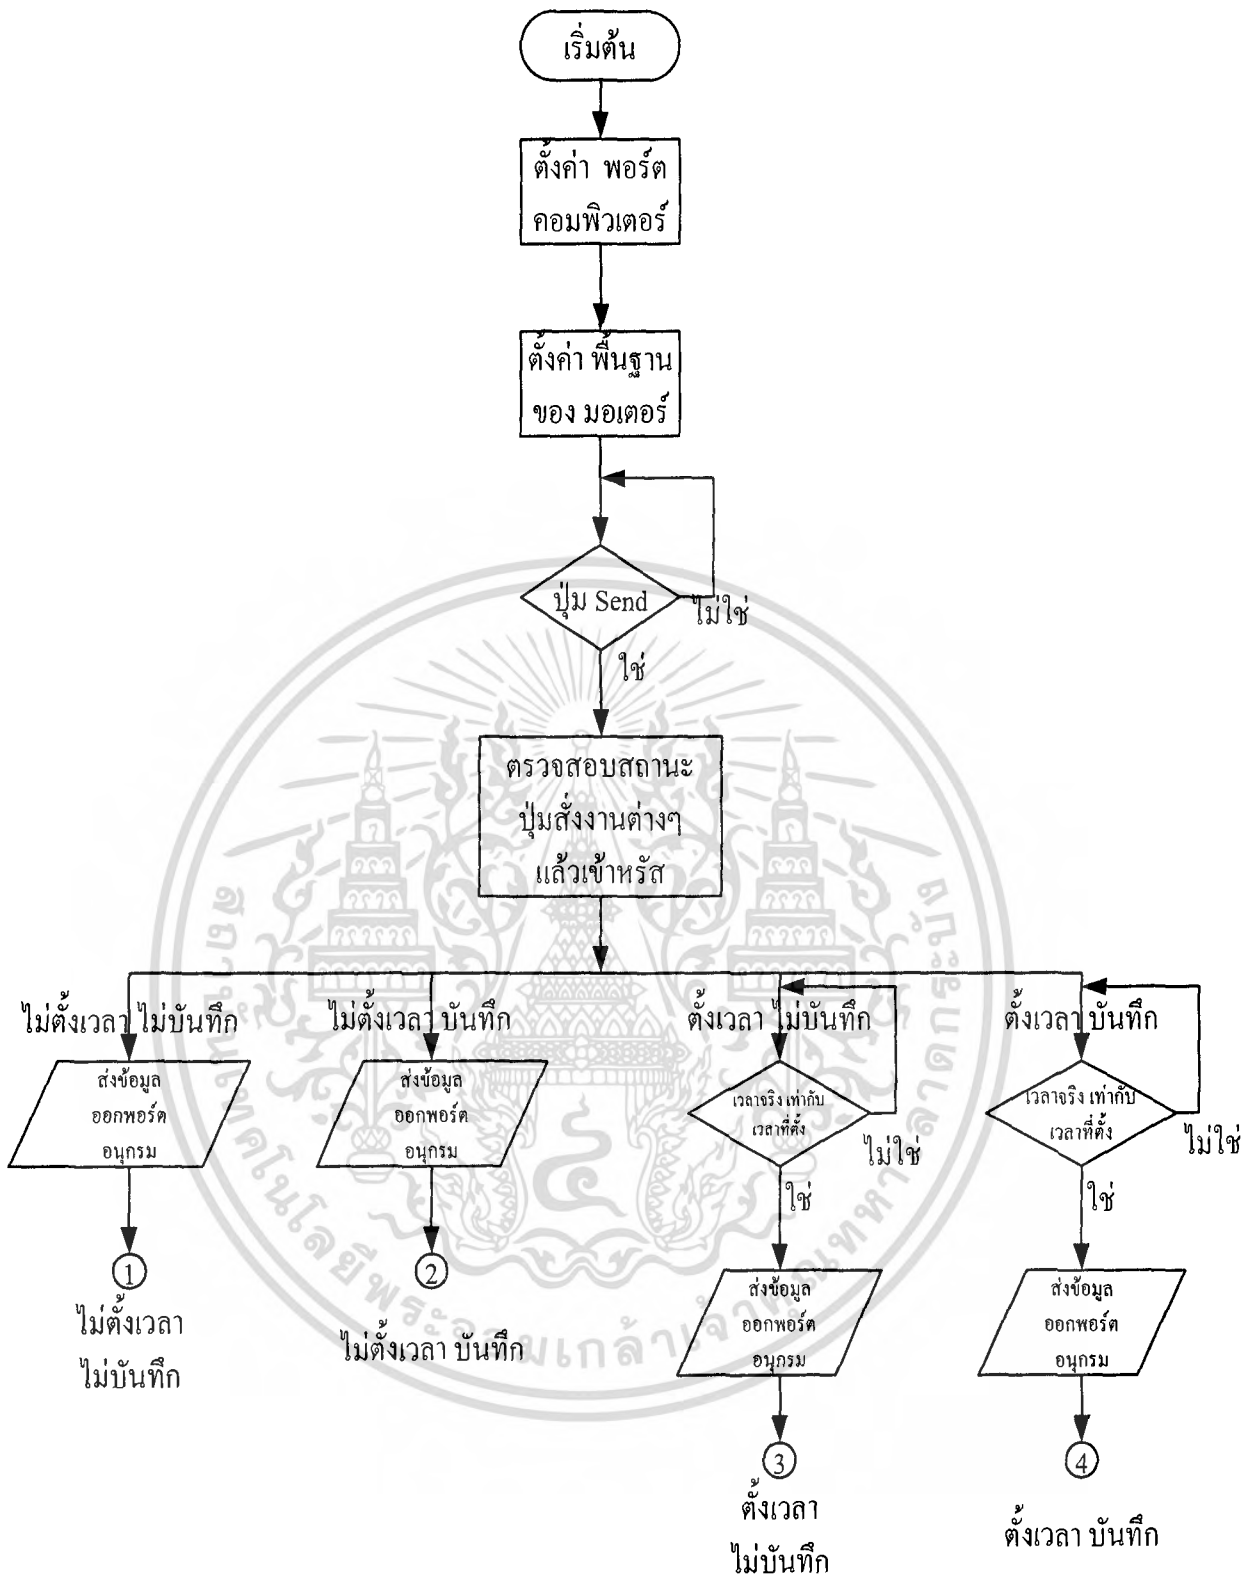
เริ่มต้น

ตั้งค่า พอร์ต คอมพิวเตอร์

ตั้งค่า พื้นฐาน ของ มอเตอร์

ปุ่ม Send

ไม่ใช่

ใช่

ตรวจสอบสถานะ ปุ่มสั่งงานต่างๆ แล้วเข้ารหัส

ไม่ตั้งเวลา ไม่บันทึก

ไม่ตั้งเวลา บันทึก

ตั้งเวลา ไม่บันทึก

ตั้งเวลา บันทึก

ส่งข้อมูล ออกพอร์ต อนุกรม

ส่งข้อมูล ออกพอร์ต อนุกรม

เวลาจริง เท่ากับ เวลาที่ตั้ง

ไม่ใช่

เวลาจริง เท่ากับ เวลาที่ตั้ง

ไม่ใช่

ใช่

ใช่

1

ไม่ตั้งเวลา ไม่บันทึก

2

ไม่ตั้งเวลา บันทึก

ส่งข้อมูล ออกพอร์ต อนุกรม

ส่งข้อมูล ออกพอร์ต อนุกรม

3

ตั้งเวลา ไม่บันทึก

4

ตั้งเวลา บันทึก